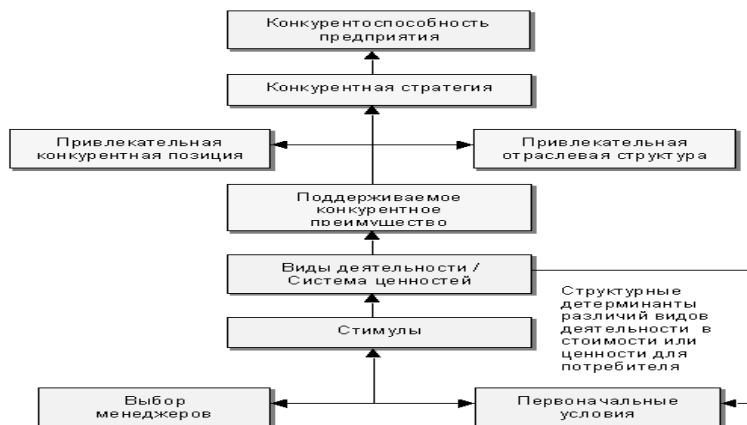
Конкурентоспособность предприятия

Конкурентная стратегия

Привлекательная конкурентная позиция

Привлекательная отраслевая структура

Поддерживаемое конкурентное преимущество

Виды деятельности / Система ценностей

Структурные детерминанты различий видов деятельности в стоимости или ценности для потребителя

Стимулы

Выбор менеджеров

Первоначальные условия